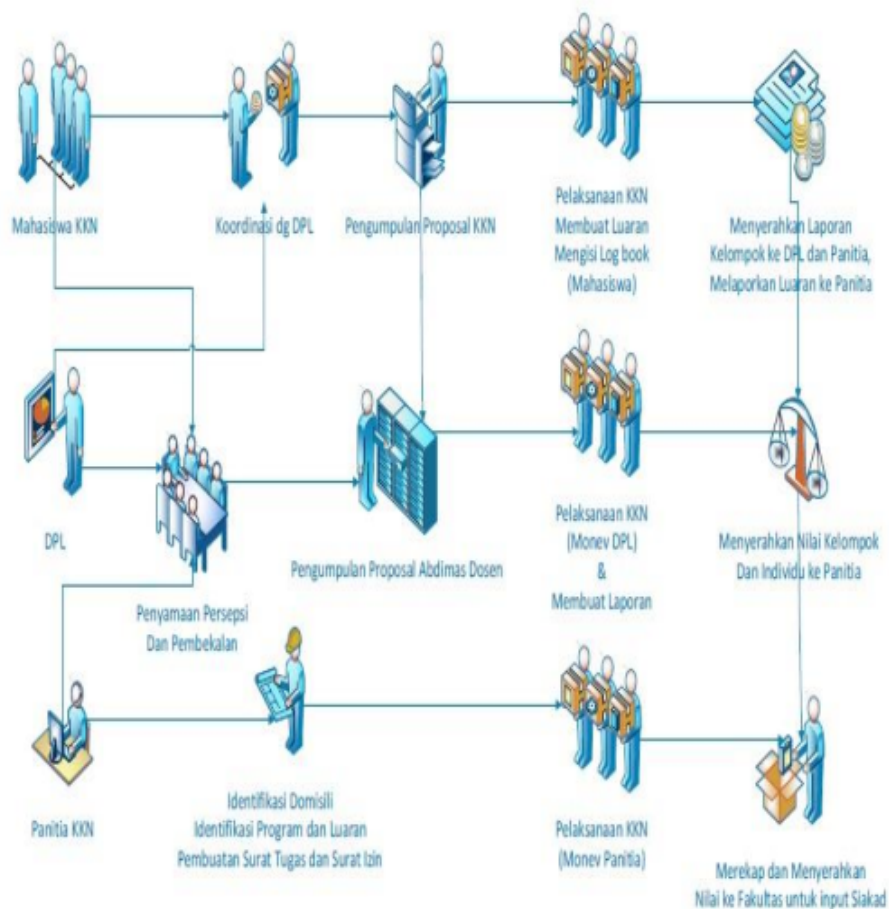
Mahasiswa KKN

Koordinasi dg DPL

Pengumpulan Proposal KKN

Pelaksanaan KKN
Membuat Luaran
Mengisi Log book
(Mahasiswa)

Menyerahkan Laporan
Kelompok ke DPL dan Panitia,
Melaporkan Luaran ke Panitia

DPL

Penyamaan Persepsi
Dan Pembekalan

Pengumpulan Proposal Abdimas Dosen

Pelaksanaan KKN
(Monev DPL)
&
Membuat Laporan

Menyerahkan Nilai Kelompok
Dan Individu ke Panitia

Panitia KKN

Identifikasi Domisili
Identifikasi Program dan Luaran
Pembuatan Surat Tugas dan Surat Izin

Pelaksanaan KKN
(Monev Panitia)

Merekap dan Menyerahkan
Nilai ke Fakultas untuk input Siakad